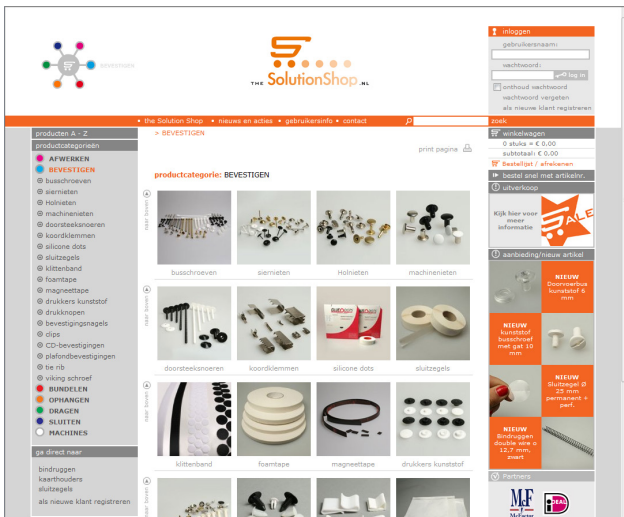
bevestigen

THE SolutionShop.NL

inloggen
gebruikersnaam:
wachtwoord:
log in
onthoud wachtwoord
wachtwoord vergeten
als nieuwe klant registreren

» the Solution Shop » nieuws en acties » gebruikersinfo » contact
zoek

producten A - Z
productcategorieën
AFWERKEN
BEVESTIGEN
busschroeven
siernieten
Holnieten
machinenieten
doorsteeksnoeren
koordklemmen
silicone dots
sluitzegels
klittenband
foamtape
magneettape
drukkers kunststof
drukknopen
bevestigingsnagels
clips
CD-bevestigingen
plafondbevestigingen
tie rib
viking schroef
BUNDELEN
OPHANGEN
DRAGEN
SLUITEN
MACHINES

ga direct naar
bindruggen
kaarthouders
sluitzegels
als nieuwe klant registreren

> BEVESTIGEN

print pagina

productcategorie: BEVESTIGEN

naar boven
busschroeven
siernieten
Holnieten
machinenieten

naar boven
doorsteeksnoeren
koordklemmen
silicone dots
sluitzegels

naar boven
klittenband
foamtape
magneettape
drukkers kunststof

naar boven

winkelwagen
0 stuks = € 0,00
subtotaal: € 0,00
Bestellijst / afrekenen

bestel snel met artikelnr.

uitverkoop
Kijk hier voor meer informatie
SALE

aanbieding/nieuw artikel
NIEUW Doorsteekbus kunststof 6 mm
NIEUW kunststof busschroef met gat 10 mm
NIEUW Sluitzegel Ø 25 mm permanent + perf.
NIEUW Bindruggen double wire o 12,7 mm, zwart

Partners
McF
iDEAL